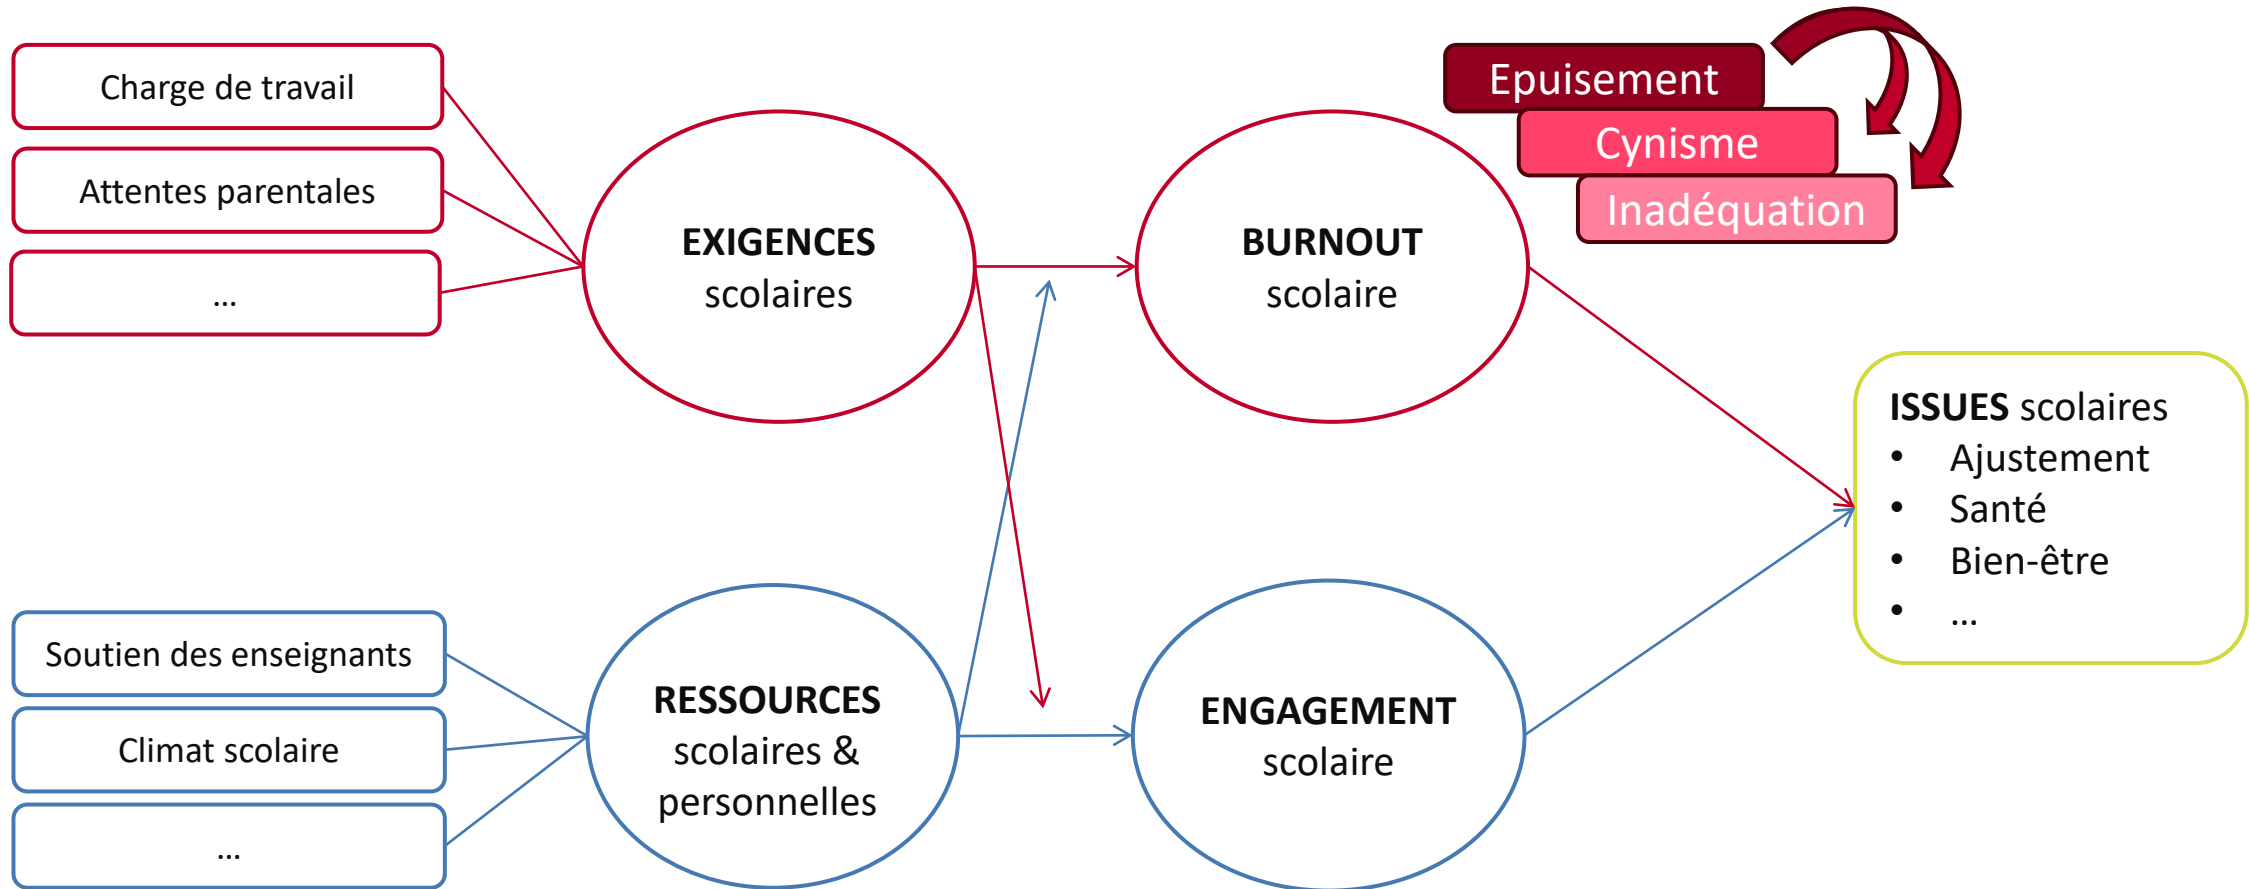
Charge de travail

Attentes parentales

...

EXIGENCES scolaires

BURNOUT scolaire

Epuisement

Cynisme

Inadéquation

ISSUES scolaires
- Ajustement
- Santé
- Bien-être
- ...

Soutien des enseignants

Climat scolaire

...

RESSOURCES scolaires & personnelles

ENGAGEMENT scolaire